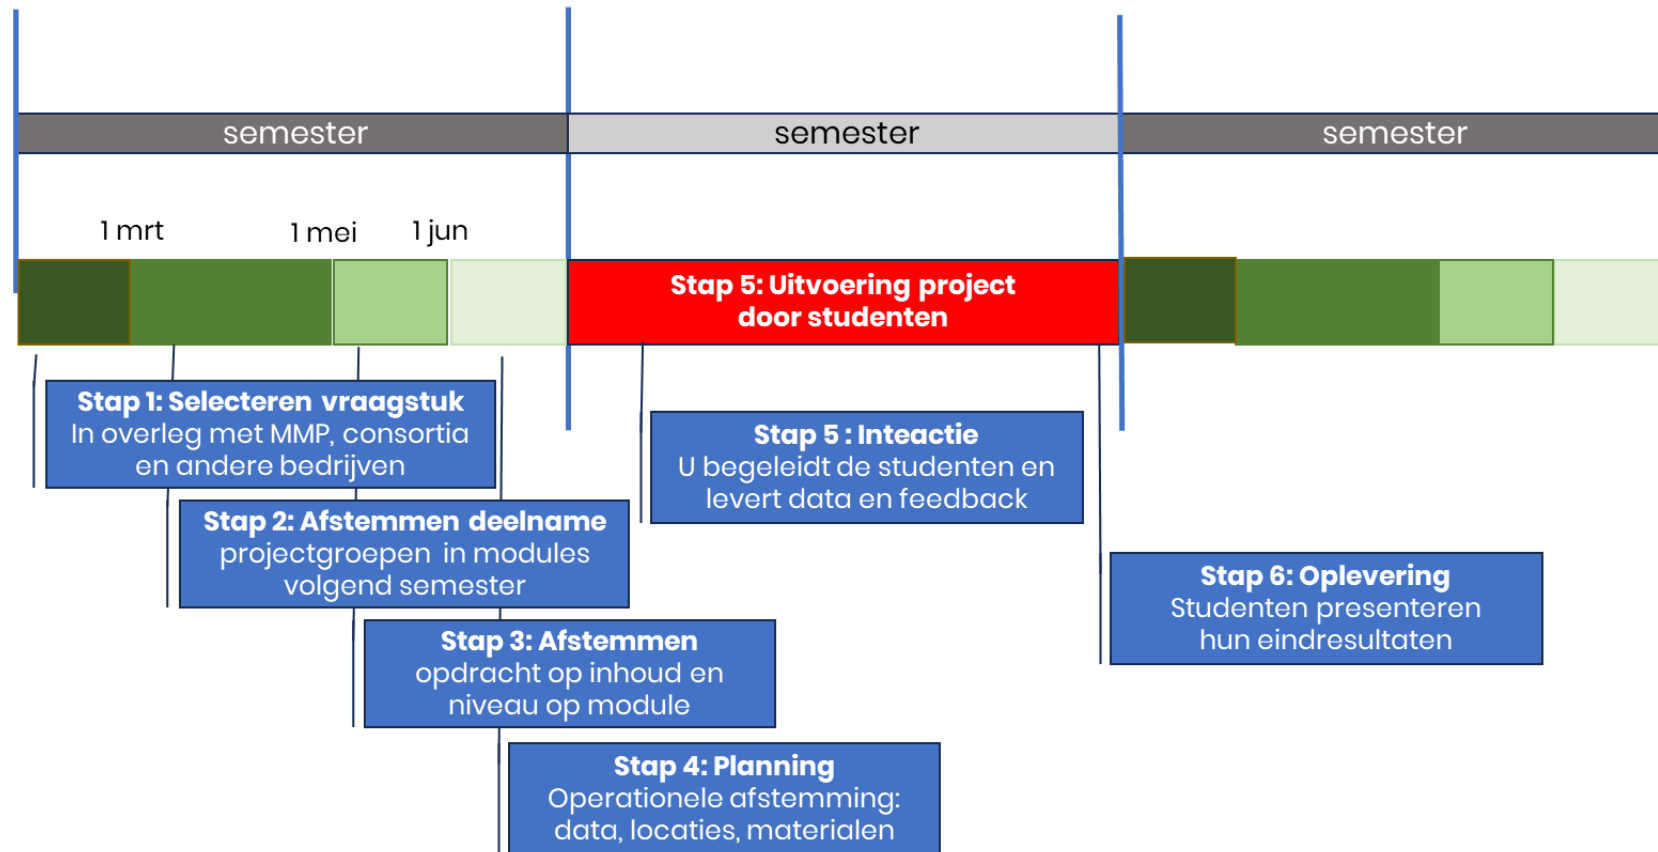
semester

semester

semester

1 mrt

1 mei

1 jun

Stap 5: Uitvoering project door studenten

Stap 1: Selecteren vraagstuk
In overleg met MMP, consortia en andere bedrijven

Stap 5 : Inteactie
U begeleidt de studenten en levert data en feedback

Stap 2: Afstemmen deelname
projectgroepen in modules volgend semester

Stap 6: Oplevering
Studenten presenteren hun eindresultaten

Stap 3: Afstemmen
opdracht op inhoud en niveau op module

Stap 4: Planning
Operationele afstemming: data, locaties, materialen